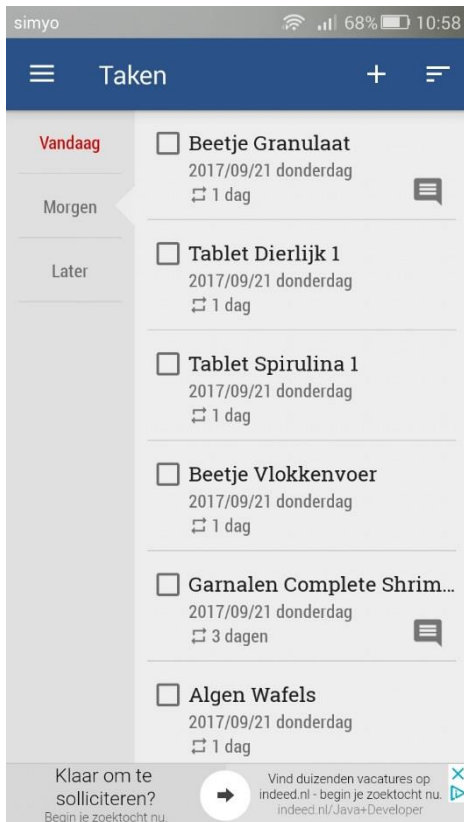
simyo 68% 10:58

Taken

Vandaag

Morgen

Later

Beetje Granulaat
2017/09/21 donderdag
1 dag

Tablet Dierlijk 1
2017/09/21 donderdag
1 dag

Tablet Spirulina 1
2017/09/21 donderdag
1 dag

Beetje Vlokkenvoer
2017/09/21 donderdag
1 dag

Garnalen Complete Shrim...
2017/09/21 donderdag
3 dagen

Algen Wafels
2017/09/21 donderdag
1 dag

Klaar om te solliciteren?
Begin je zoektocht nu.

Vind duizenden vacatures op indeed.nl - begin je zoektocht nu.
indeed.nl/Java+Developer